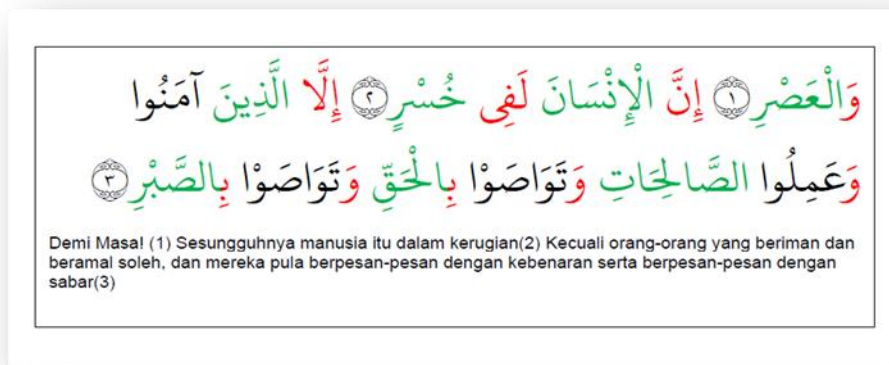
وَالْعَصْرِ ۝١ إِنَّ الْإِنْسَانَ لَفِي خُسْرٍ ۝٢ إِلَّا الَّذِينَ آمَنُوا وَعَمِلُوا الصَّالِحَاتِ وَتَوَاصَوْا بِالْحَقِّ وَتَوَاصَوْا بِالصَّبْرِ ۝٣

Demi Masa! (1) Sesungguhnya manusia itu dalam kerugian(2) Kecuali orang-orang yang beriman dan beramal soleh, dan mereka pula berpesan-pesan dengan kebenaran serta berpesan-pesan dengan sabar(3)